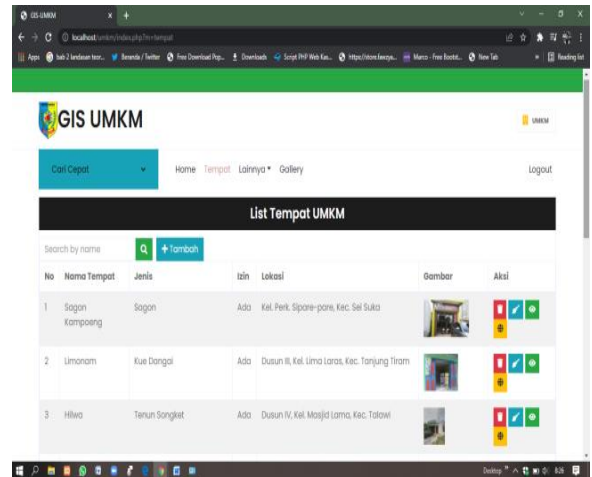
GIS-UMKM
localhost/umkm/index.php?m=tempat
Apps  bab 2 landasan teor...  Beranda / Twitter  Free Download Pop...  Downloads  Script PHP Web Kas...  https://store.bexoya...  Marco - Free Bootst...  New Tab  Reading list

GIS UMKM
UMKM

Cari Cepat
Home Tempat Lainnya Gallery
Logout

List Tempat UMKM

Search by name
+ Tambah

| No | Nama Tempat | Jenis | Izin | Lokasi | Gambar | Aksi |
|---|---|---|---|---|---|---|
| 1 | Sogon Kampoeng | Sogon | Ada | Kel. Perk. Sipare-pare, Kec. Sei Suka | | |
| 2 | Limonam | Kue Dangai | Ada | Dusun III, Kel. Lima Laras, Kec. Tanjung Tiram | | |
| 3 | Hilwa | Tenun Songket | Ada | Dusun IV, Kel. Masjid Lama, Kec. Talawi | | |

Desktop 8:26